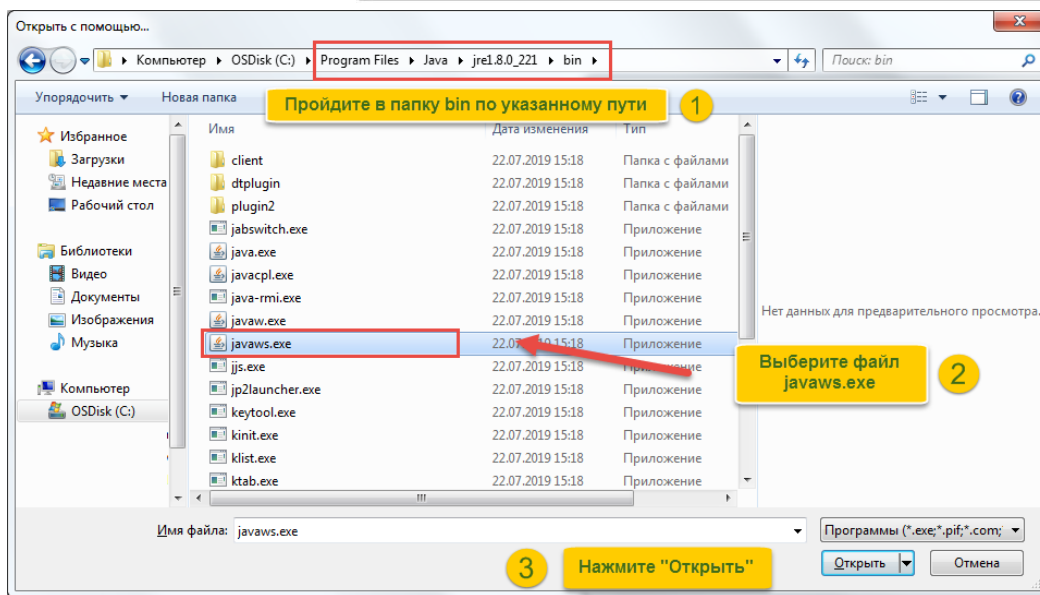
Открыть с помощью...

Компьютер ▸ OSDisk (C:) ▸ Program Files ▸ Java ▸ jre1.8.0_221 ▸ bin ▸

Поиск: bin

Упорядочить ▾ Новая папка

Пройдите в папку bin по указанному пути 1

Избранное
Загрузки
Недавние места
Рабочий стол

Библиотеки
Видео
Документы
Изображения
Музыка

Компьютер
OSDisk (C:)

| Имя | Дата изменения | Тип |
|---|---|---|
| client | 22.07.2019 15:18 | Папка с файлами |
| dtplugin | 22.07.2019 15:18 | Папка с файлами |
| plugin2 | 22.07.2019 15:18 | Папка с файлами |
| jabswitch.exe | 22.07.2019 15:18 | Приложение |
| java.exe | 22.07.2019 15:18 | Приложение |
| javacpl.exe | 22.07.2019 15:18 | Приложение |
| java-rmi.exe | 22.07.2019 15:18 | Приложение |
| javaw.exe | 22.07.2019 15:18 | Приложение |
| javaws.exe | 22.07.2019 15:18 | Приложение |
| jjs.exe | 22.07.2019 15:18 | Приложение |
| jp2launcher.exe | 22.07.2019 15:18 | Приложение |
| keytool.exe | 22.07.2019 15:18 | Приложение |
| kinit.exe | 22.07.2019 15:18 | Приложение |
| klist.exe | 22.07.2019 15:18 | Приложение |
| ktab.exe | 22.07.2019 15:18 | Приложение |

Нет данных для предварительного просмотра.

Выберите файл javaws.exe 2

Имя файла: javaws.exe

Программы (*.exe;*.pif;*.com;

3 Нажмите "Открыть"

Открыть

Отмена